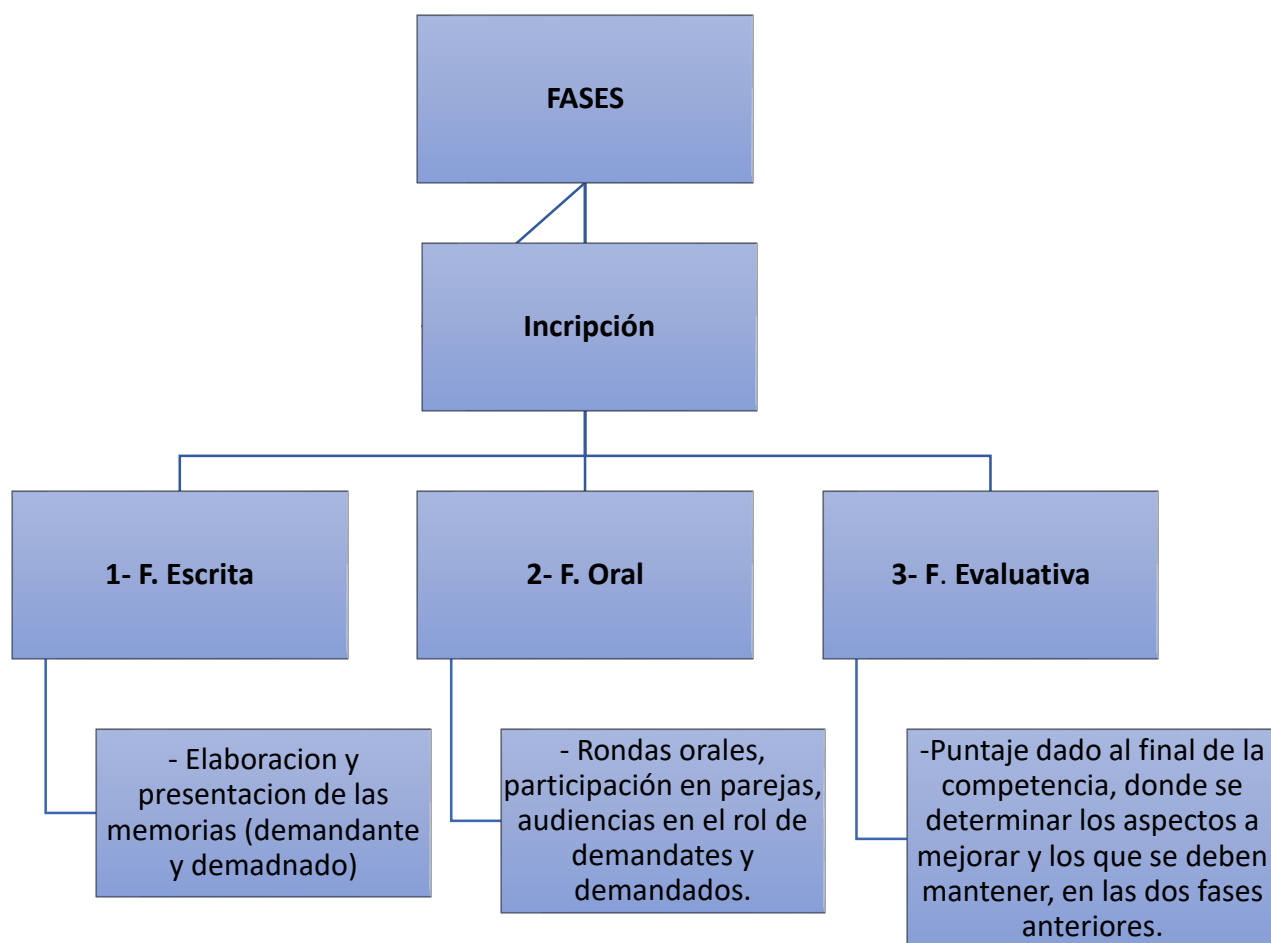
FASES

Incripción

1- F. Escrita

2- F. Oral

3- F. Evaluativa

- Elaboracion y presentacion de las memorias (demandante y demadnado)

- Rondas orales, participación en parejas, audiencias en el rol de demandates y demandados.

-Puntaje dado al final de la competencia, donde se determinar los aspectos a mejorar y los que se deben mantener, en las dos fases anteriores.